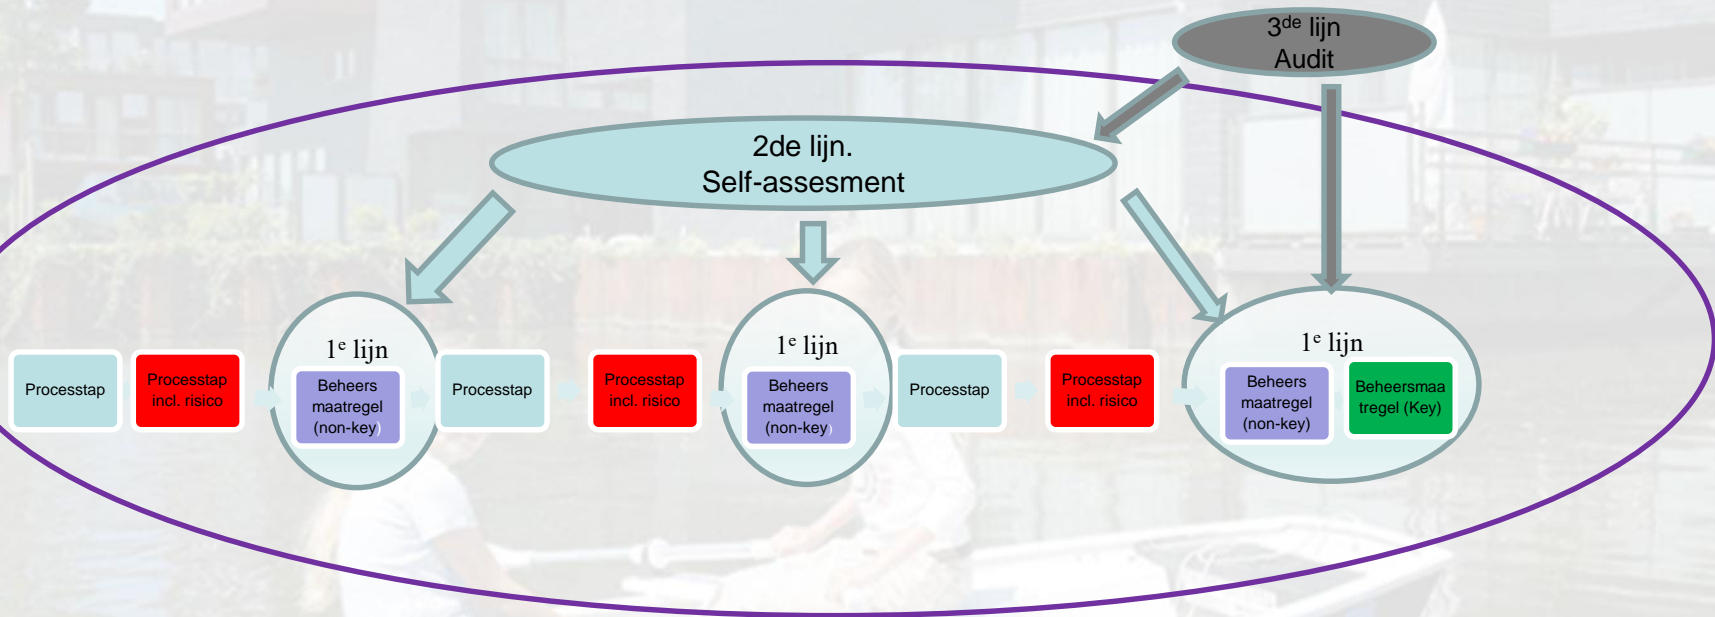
$3^{de}$ lijn
Audit

2de lijn.
Self-assesment

Processtap

Processtap incl. risico

$1^e$ lijn
Beheers maatregel (non-key)

Processtap

Processtap incl. risico

$1^e$ lijn
Beheers maatregel (non-key)

Processtap

Processtap incl. risico

$1^e$ lijn
Beheers maatregel (non-key)

Beheersmaatregel (Key)